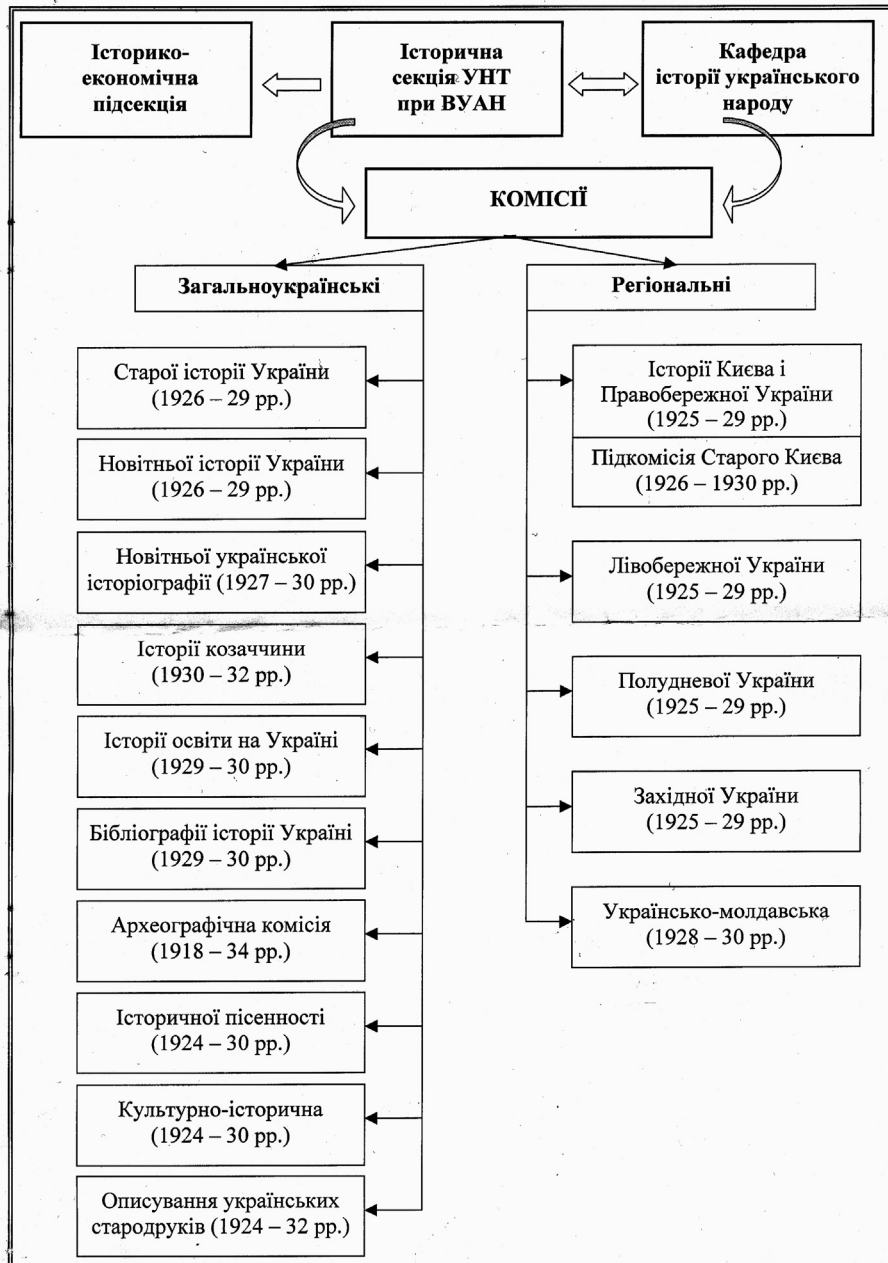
Історико-економічна підсекція

Історична секція УНТ при ВУАН

Кафедра історії українського народу

КОМІСІЇ

Загальноукраїнські

Регіональні

Старої історії України (1926 – 29 рр.)

Новітньої історії України (1926 – 29 рр.)

Новітньої української історіографії (1927 – 30 рр.)

Історії козаччини (1930 – 32 рр.)

Історії освіти на Україні (1929 – 30 рр.)

Бібліографії історії Україні (1929 – 30 рр.)

Археографічна комісія (1918 – 34 рр.)

Історичної пісенності (1924 – 30 рр.)

Культурно-історична (1924 – 30 рр.)

Описування українських стародруків (1924 – 32 рр.)

Історії Києва і Правобережної України (1925 – 29 рр.)

Підкомісія Старого Києва (1926 – 1930 рр.)

Лівобережної України (1925 – 29 рр.)

Полудневої України (1925 – 29 рр.)

Західної України (1925 – 29 рр.)

Українсько-молдавська (1928 – 30 рр.)